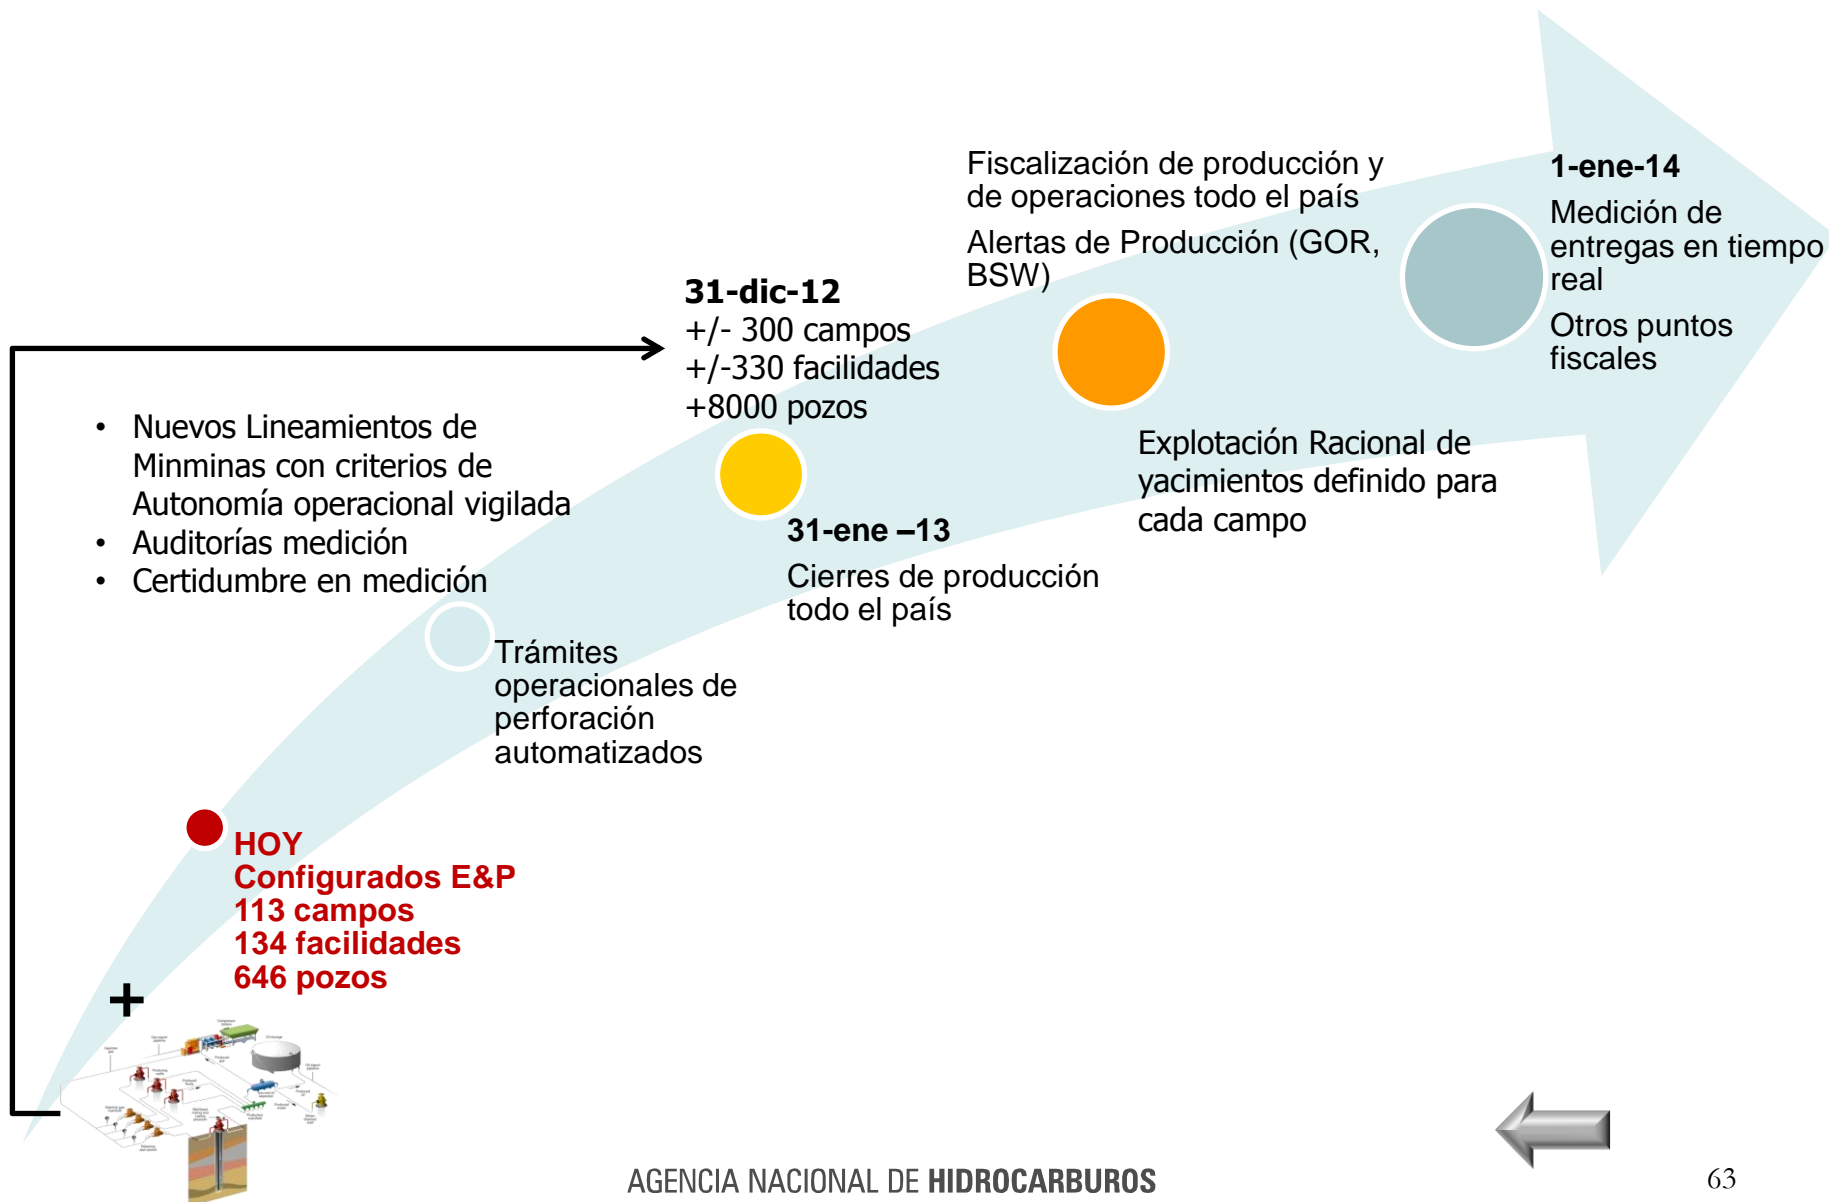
Fiscalización de producción y de operaciones todo el país

Alertas de Producción (GOR, BSW)

**1-ene-14**
Medición de entregas en tiempo real

Otros puntos fiscales

**31-dic-12**
+/- 300 campos
+/-330 facilidades
+8000 pozos

• Nuevos Lineamientos de Minminas con criterios de Autonomía operacional vigilada
• Auditorías medición
• Certidumbre en medición

Explotación Racional de yacimientos definido para cada campo

**31-ene –13**
Cierres de producción todo el país

Trámites operacionales de perforación automatizados

HOY
Configurados E&P
113 campos
134 facilidades
646 pozos

+

AGENCIA NACIONAL DE HIDROCARBUROS

63